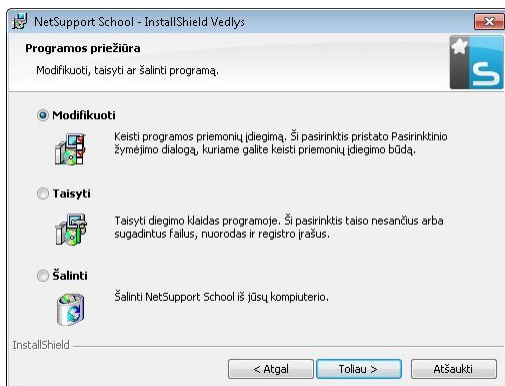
NetSupport School - InstallShield Vedlys

Programos priežiūra

Modifikuoti, taisyti ar šalinti programą.

Modifikuoti

Keisti programos priemonių įdiegimą. Ši pasirinktis pristato Pasirinktinio žymėjimo dialogą, kuriame galite keisti priemonių įdiegimo būdą.

Taisyti

Taisyti diegimo klaidas programoje. Ši pasirinktis taiso nesančius arba sugadintus failus, nuorodas ir registro įrašus.

Šalinti

Šalinti NetSupport School iš jūsų kompiuterio.

InstallShield

< Atgal
Toliau >
Atšaukti